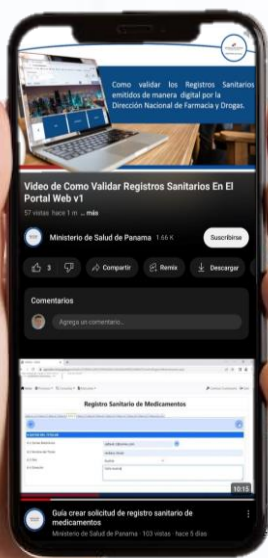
Como validar los Registros Sanitarios emitidos de manera digital por la Dirección Nacional de Farmacia y Drogas.

Video de Como Validar Registros Sanitarios En El Portal Web v1

57 vistas hace 1 m ...más

Ministerio de Salud de Panama 1.66 K

Suscribirse

3

Compartir

Remix

Descargar

Comentarios

Agrega un comentario...

Registro Sanitario de Medicamentos

10:15

Guía crear solicitud de registro sanitario de medicamentos

Ministerio de Salud de Panama · 103 vistas · hace 5 días